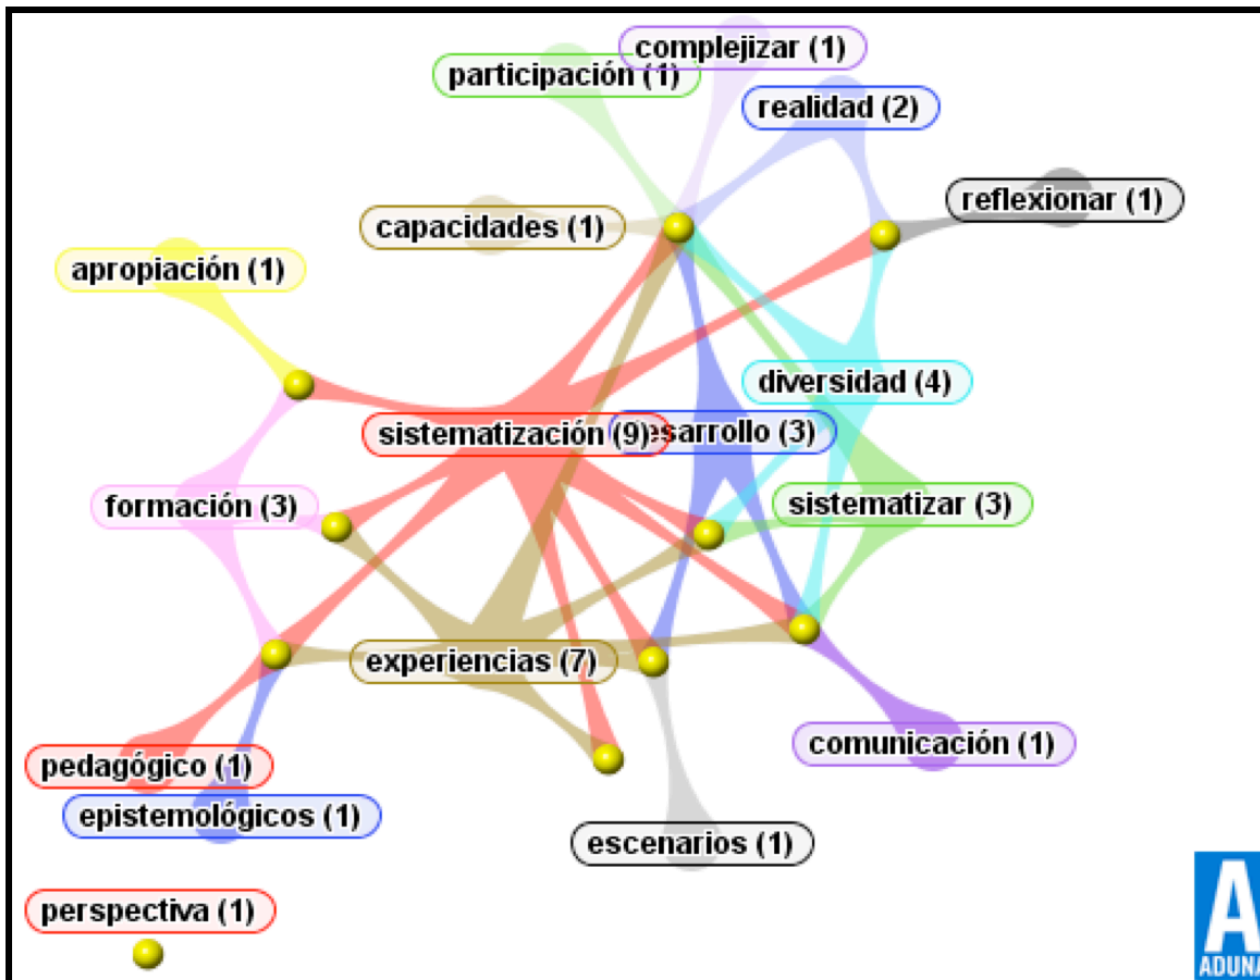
complejizar (1)
participación (1)
realidad (2)
reflexionar (1)
capacidades (1)
apropiación (1)
diversidad (4)
sistematización (9)
desarrollo (3)
formación (3)
sistematizar (3)
experiencias (7)
comunicación (1)
pedagógico (1)
epistemológicos (1)
escenarios (1)
perspectiva (1)
A
ADUNA